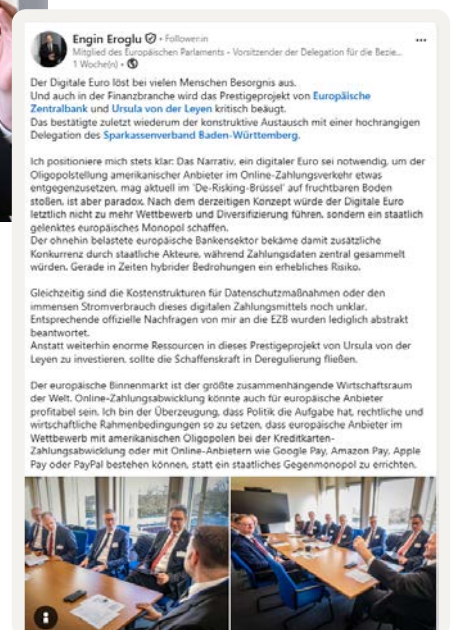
Engin Eroglu • Followerin
Mitglied des Europäischen Parlaments - Vorsitzender der Delegation für die Bezie...
1 Woche(n) •

Der Digitale Euro löst bei vielen Menschen Besorgnis aus.
Und auch in der Finanzbranche wird das Prestigeprojekt von Europäische Zentralbank und Ursula von der Leyen kritisch beäugt.
Das bestätigte zuletzt wiederum der konstruktive Austausch mit einer hochrangigen Delegation des Sparkassenverband Baden-Württemberg.

Ich positioniere mich stets klar: Das Narrativ, ein digitaler Euro sei notwendig, um der Oligopolstellung amerikanischer Anbieter im Online-Zahlungsverkehr etwas entgegenzusetzen, mag aktuell im 'De-Risking-Brüssel' auf fruchtbaren Boden stoßen, ist aber paradox. Nach dem derzeitigen Konzept würde der Digitale Euro letztlich nicht zu mehr Wettbewerb und Diversifizierung führen, sondern ein staatlich gelenktes europäisches Monopol schaffen.
Der ohnehin belastete europäische Bankensektor bekäme damit zusätzliche Konkurrenz durch staatliche Akteure, während Zahlungsdaten zentral gesammelt würden. Gerade in Zeiten hybrider Bedrohungen ein erhebliches Risiko.

Gleichzeitig sind die Kostenstrukturen für Datenschutzmaßnahmen oder den immensen Stromverbrauch dieses digitalen Zahlungsmittels noch unklar. Entsprechende offizielle Nachfragen von mir an die EZB wurden lediglich abstrakt beantwortet.
Anstatt weiterhin enorme Ressourcen in dieses Prestigeprojekt von Ursula von der Leyen zu investieren, sollte die Schaffenskraft in Deregulierung fließen.

Der europäische Binnenmarkt ist der größte zusammenhängende Wirtschaftsraum der Welt. Online-Zahlungsabwicklung könnte auch für europäische Anbieter profitabel sein. Ich bin der Überzeugung, dass Politik die Aufgabe hat, rechtliche und wirtschaftliche Rahmenbedingungen so zu setzen, dass europäische Anbieter im Wettbewerb mit amerikanischen Oligopolen bei der Kreditkarten-Zahlungsabwicklung oder mit Online-Anbietern wie Google Pay, Amazon Pay, Apple Pay oder PayPal bestehen können, statt ein staatliches Gegenmonopol zu errichten.